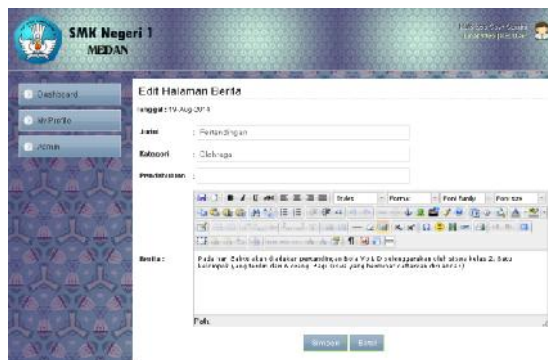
SMK Negeri 1
MEDAN

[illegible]
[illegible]

Dashboard
MyProfile
Admin

Edit Halaman Berita

Tanggal : 19-Aug-2014

Judul : Pertandingan

Kategori : Olahraga

Pendahuluan :

Styles
Format
Font family
Font size

Berita : Pada hari Sabtu akan diadakan pertandingan bola Voli di selenggarakan oleh siswa kelas 2. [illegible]

Path:

Simpan Batal